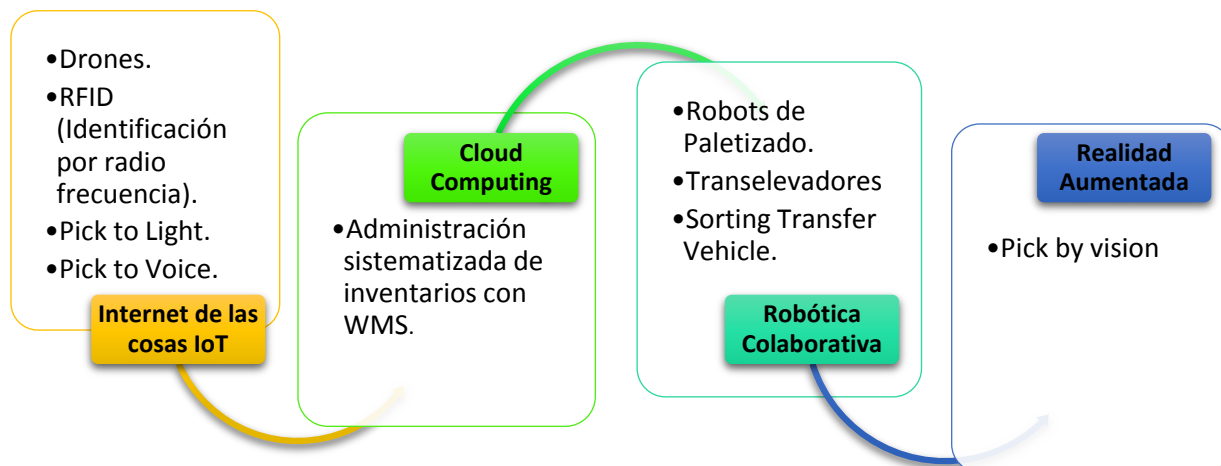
•Drones.
•RFID (Identificación por radio frecuencia).
•Pick to Light.
•Pick to Voice.

Internet de las cosas IoT

Cloud Computing

•Administración sistematizada de inventarios con WMS.

•Robots de Paletizado.
•Transelevadores
•Sorting Transfer Vehicle.

Robótica Colaborativa

Realidad Aumentada

•Pick by vision